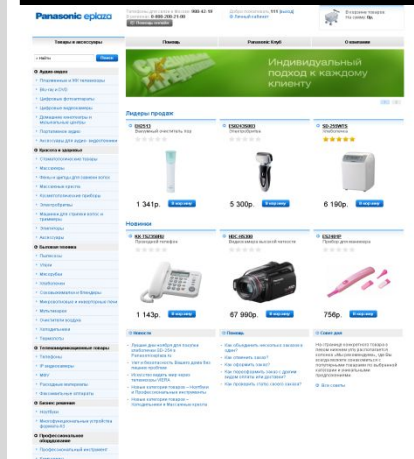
Panasonic eplaza

8-800-200-21-00

В корзине товаров на сумму 0р.

Товары и аксессуары | Помощь | Panasonic Клуб | О компании

Поиск

Аудио-видео
Плазменные и ЖК телевизоры
Мини-HiFi
Цифровые фотоаппараты
Цифровые видеокамеры
Домашние кинотеатры и музыкальные центры
Портативное аудио
Аксессуары для аудио-видеотехники

Красота и здоровье
Стоматологические товары
Массажеры
Фены и щипцы для гладких волос
Массажные кресла
Косметологические приборы
Эпиляторы
Машинки для стрижки волос и триммеры
Электробритвы
Аксессуары

Бытовая техника
Пылесосы
Утюги
Мясорубки
Хлебопечки
Соковыжималки и блендеры
Микроволновые и конвекционные печи
Мультиварки
Термопоты
Холодильники
Термосы

Телекоммуникационные товары
Телефоны
IP-видеокамеры
МФУ
Расходные материалы
Аксессуары

Бизнес решения
Ноутбуки
Профессиональное оборудование

Профессиональное оборудование

Индивидуальный подход к каждому клиенту

Лидеры продаж

EW1211 Звуковая зубная щетка
1 341р. В корзину

ES8243SBEB Электробритва
5 300р. В корзину

SD-255WTS Хлебопечка
6 190р. В корзину

Новинки

KX-TS2356RU Проводной телефон
1 143р. В корзину

HDC-HS300 Видеокамера высокой четкости
67 990р. В корзину

ES2401P Прибор для эпиляции
756р. В корзину

Новости

Помощь
Как обменять несколько товаров в одном?
Как оплатить заказ?
Как оформить заказ?
Как отследить заказ?
Как получить заказ?

Совет дня

Все советы